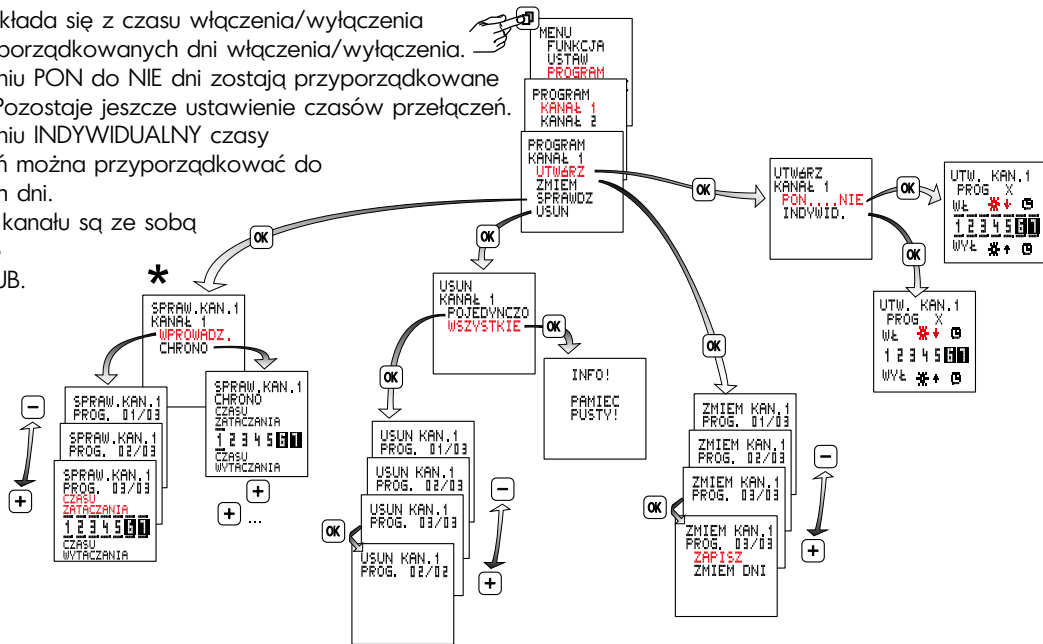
kłada się z czasu włączenia/wyłączenia
porządkowanych dni włączenia/wyłączenia.
niu PON do NIE dni zostają przyporządkowane
Pozostaje jeszcze ustawienie czasów przełączeń.
niu INDYWIDUALNY czasy
ń można przyporządkować do
n dni.
kanału są ze sobą
.
UB.

MENU
FUNKCJA
USTAW
PROGRAM

PROGRAM
KANAŁ 1
KANAŁ 2

PROGRAM
KANAŁ 1
UTWÓRZ
ZMIEM
SPRAWDZ
USUN

OK

UTWÓRZ
KANAŁ 1
PON....NIE
INDYWID.

OK

UTW. KAN.1
PROG X
WŁ
1 2 3 4 5 6 7
WYŁ

OK

UTW. KAN.1
PROG X
WŁ
1 2 3 4 5 6 7
WYŁ

OK

OK

*

SPRAW.KAN.1
KANAŁ 1
WPROWADZ.
CHRONO

SPRAW.KAN.1
PROG. 01/03

SPRAW.KAN.1
PROG. 02/03

SPRAW.KAN.1
PROG. 03/03
CZASU
ZAŁĄCZANIA
1 2 3 4 5 6 7
CZASU
WYŁĄCZANIA

SPRAW.KAN.1
CHRONO
CZASU
ZAŁĄCZANIA
1 2 3 4 5 6 7
CZASU
WYŁĄCZANIA

–
+
+
+ ...

OK

USUN
KANAŁ 1
POJEDYNCZO
WSZYSTKIE

OK

INFO!
PAMIEC
PUSTY!

OK

USUN KAN.1
PROG. 01/03

USUN KAN.1
PROG. 02/03

USUN KAN.1
PROG. 03/03

USUN KAN.1
PROG. 02/02

OK
–
+

OK

ZMIEM KAN.1
PROG. 01/03

ZMIEM KAN.1
PROG. 02/03

ZMIEM KAN.1
PROG. 03/03

ZMIEM KAN.1
PROG. 03/03
ZAPISZ
ZMIEM DNI

OK
–
+